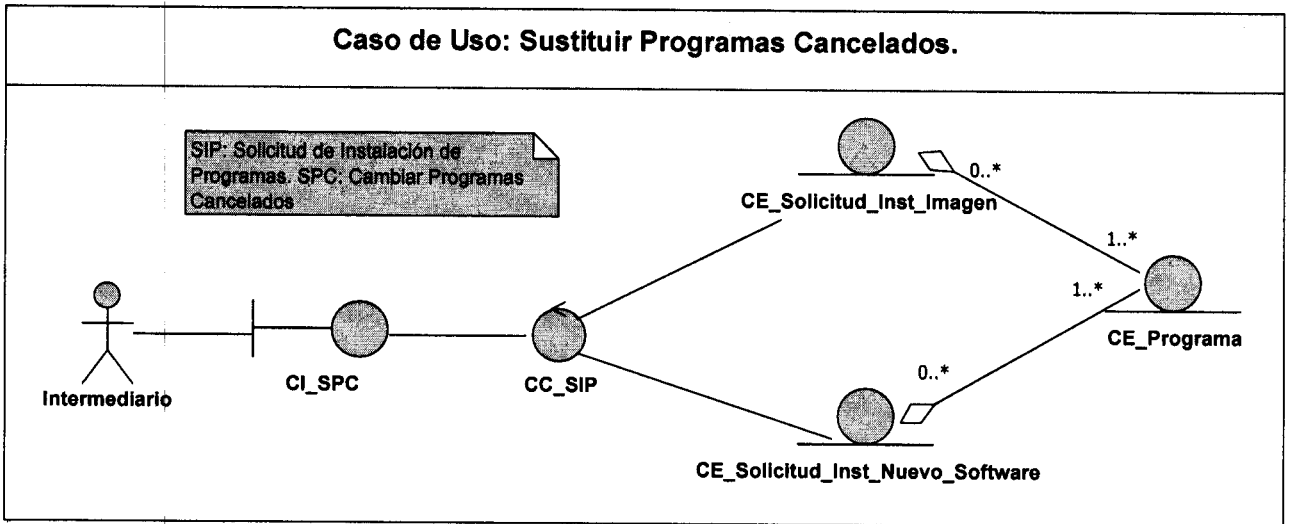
Caso de Uso: Sustituir Programas Cancelados.

SIP: Solicitud de Instalación de Programas. SPC: Cambiar Programas Cancelados

CE_Solicitud_Inst_Imagen

0..*

1..*

1..*

CE_Programa

Intermediario

CI_SPC

CC_SIP

0..*

CE_Solicitud_Inst_Nuevo_Software